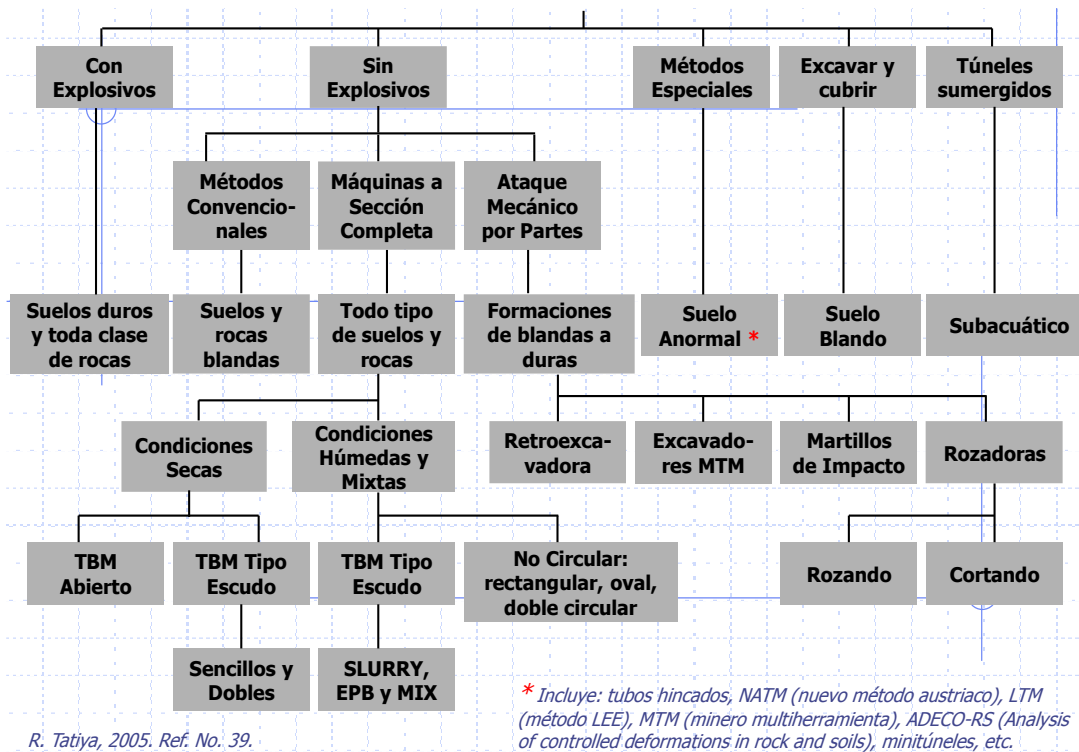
Con Explosivos

Sin Explosivos

Métodos Especiales

Excavar y cubrir

Túneles sumergidos

Métodos Convencionales

Máquinas a Sección Completa

Ataque Mecánico por Partes

Suelos duros y toda clase de rocas

Suelos y rocas blandas

Todo tipo de suelos y rocas

Formaciones de blandas a duras

Suelo Anormal *

Suelo Blando

Subacuático

Condiciones Secas

Condiciones Húmedas y Mixtas

Retroexcavadora

Excavadores MTM

Martillos de Impacto

Rozadoras

TBM Abierto

TBM Tipo Escudo

TBM Tipo Escudo

No Circular: rectangular, oval, doble circular

Rozando

Cortando

Sencillos y Dobles

SLURRY, EPB y MIX

* Incluye: tubos hincados, NATM (nuevo método austriaco), LTM (método LEE), MTM (minero multiherramienta), ADECO-RS (Analysis of controlled deformations in rock and soils), minitúneles, etc.

R. Tatiya, 2005. Ref. No. 39.